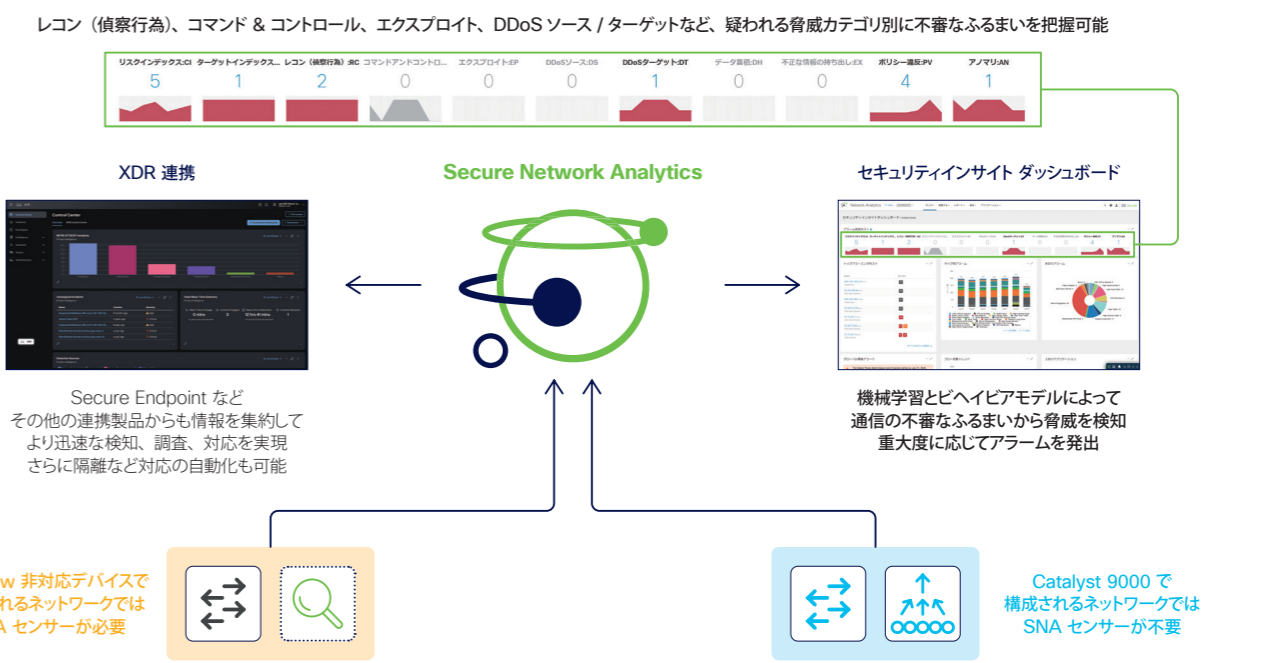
レコン（偵察行為）、コマンド & コントロール、エクスプロイト、DDoS ソース / ターゲットなど、疑われる脅威カテゴリ別に不審なふるまいを把握可能

| リスクインデックス:CI | ターゲットインデックス... | レコン（偵察行為）:RC | コマンドアンドコントロ... | エクスプロイト:EP | DDoSソース:DS | DDoSターゲット:DT | データ蓄積:DH | 不正な情報の持ち出し:EX | ポリシー違反:PV | アノマリ:AN |
|---|---|---|---|---|---|---|---|---|---|---|
| 5 | 1 | 2 | 0 | 0 | 0 | 1 | 0 | 0 | 4 | 1 |

XDR 連携

Secure Network Analytics

セキュリティインサイト ダッシュボード

Secure Endpoint など その他の連携製品からも情報を集約して より迅速な検知、調査、対応を実現 さらに隔離など対応の自動化も可能

機械学習とビヘイビアモデルによって 通信の不審なふるまいから脅威を検知 重大度に応じてアラームを発出

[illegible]w 非対応デバイスで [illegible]されるネットワークでは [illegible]A センサーが必要

Catalyst 9000 で 構成されるネットワークでは SNA センサーが不要